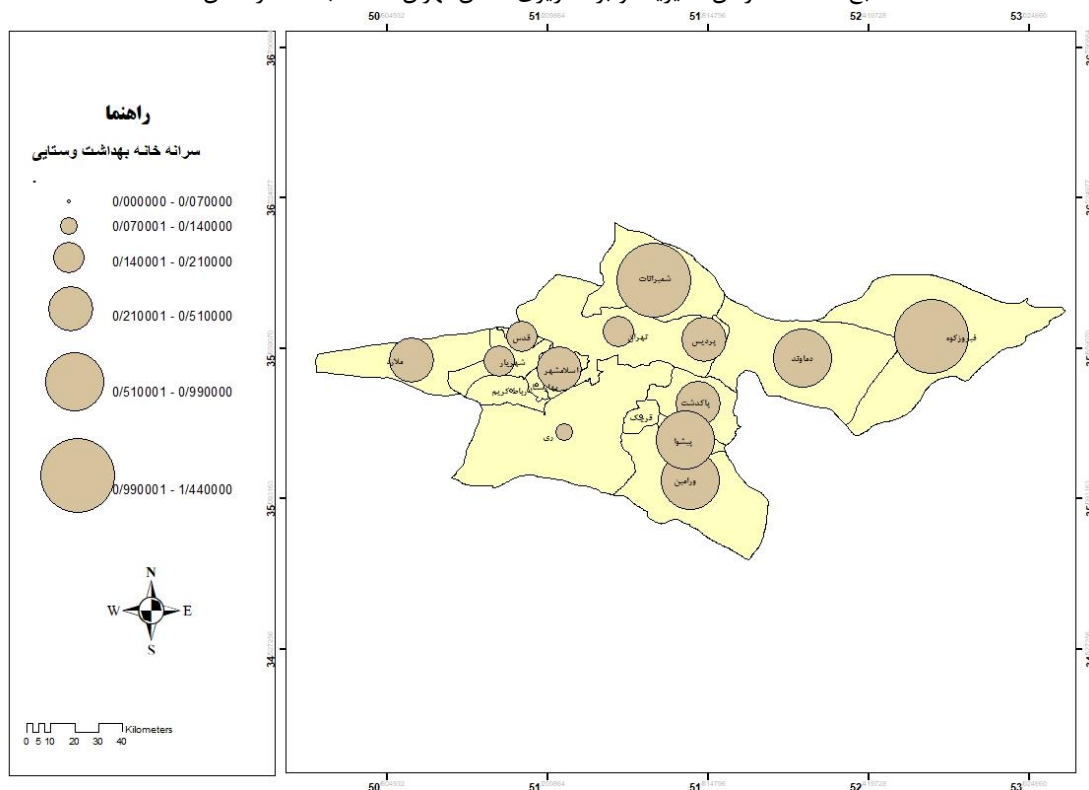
راهنما

سرانه خانه بهداشت وستایی

0/000000 - 0/070000
0/070001 - 0/140000
0/140001 - 0/210000
0/210001 - 0/510000
0/510001 - 0/990000
0/990001 - 1/440000

N
W E
S

0 5 10 20 30 40 Kilometers

50 51 51 52 53

36
36
35
35
35
34

شمیرانات
قدس
تهران
پردیس
دماوند
فیروزکوه
ملارد
شهریار
اسلامشهر
رباط‌کریم
پاکدشت
قرچک
ری
پیشوا
ورامین